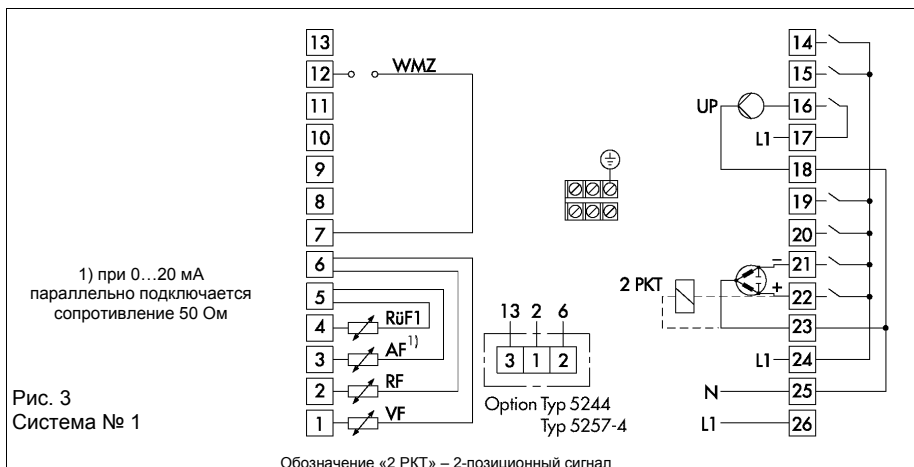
13
12
WMZ
11
10
9
8
7
6
5
4
RüF1
3
AF$^{1)}$
2
RF
1
VF

1) при 0…20 мА параллельно подключается сопротивление 50 Ом

Рис. 3
Система № 1

13 2 6
3 1 2
Option Typ 5244
Typ 5257-4

14
15
UP
16
L1
17
18
19
20
21
2 PKT
22
23
L1
24
N
25
L1
26

Обозначение «2 PKT» – 2-позиционный сигнал